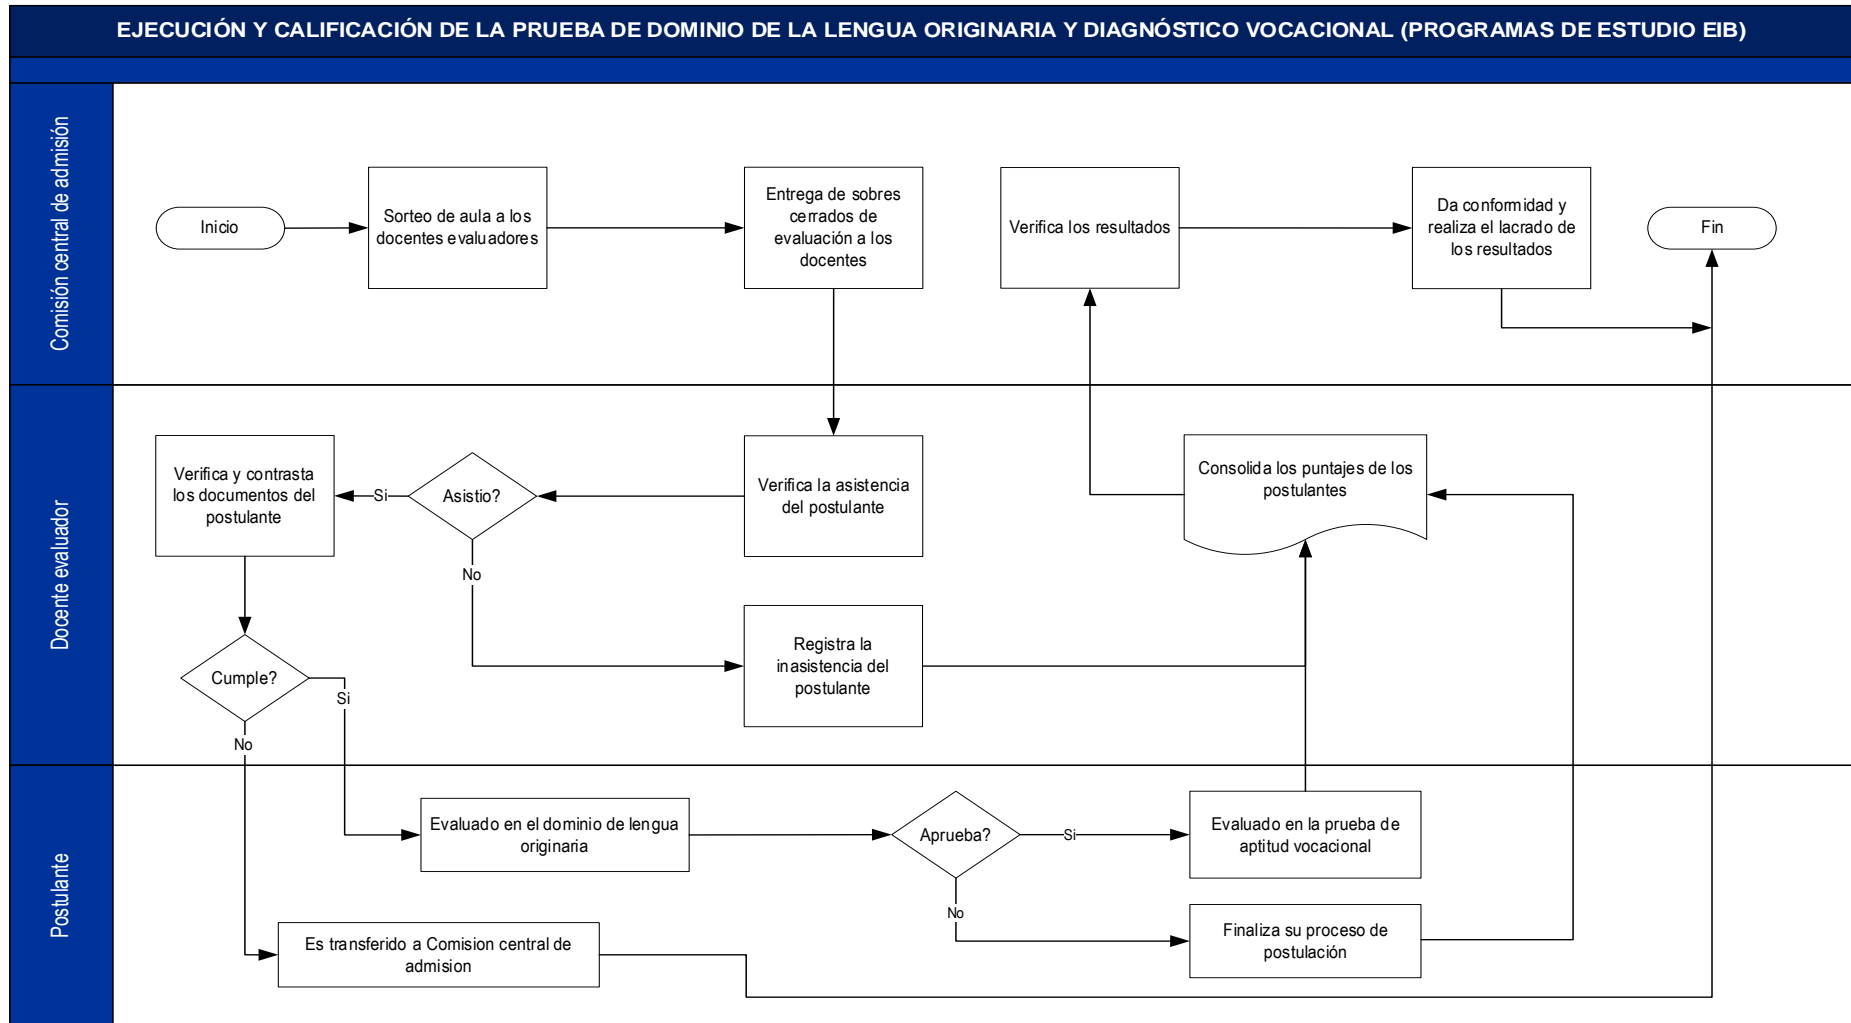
EJECUCIÓN Y CALIFICACIÓN DE LA PRUEBA DE DOMINIO DE LA LENGUA ORIGINARIA Y DIAGNÓSTICO VOCACIONAL (PROGRAMAS DE ESTUDIO EIB)

Comisión central de admisión

Inicio

Sorteo de aula a los docentes evaluadores

Entrega de sobres cerrados de evaluación a los docentes

Verifica los resultados

Da conformidad y realiza el lacrado de los resultados

Fin

Docente evaluador

Verifica y contrasta los documentos del postulante

Si

Asistio?

Verifica la asistencia del postulante

Consolida los puntajes de los postulantes

No

Registra la inasistencia del postulante

Cumple?

Si

No

Postulante

Evaluado en el dominio de lengua originaria

Aprueba?

Si

Evaluado en la prueba de aptitud vocacional

No

Finaliza su proceso de postulación

Es transferido a Comision central de admision